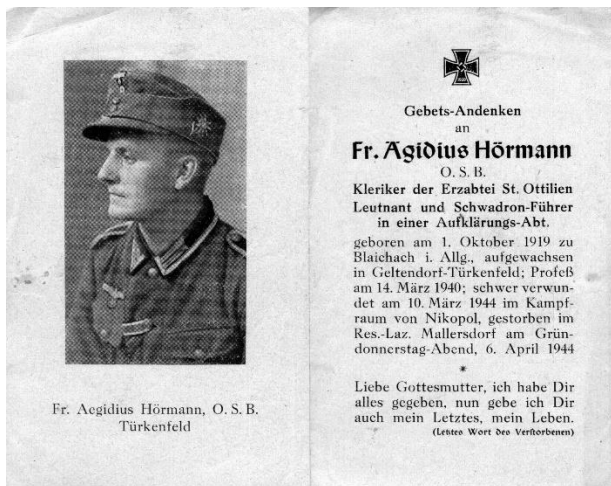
Fr. Aegidius Hörmann, O. S. B.
Türkenfeld

Gebets-Andenken
an
Fr. Agidius Hörmann
O. S. B.
Kleriker der Erzabtei St. Ottilien
Leutnant und Schwadron-Führer
in einer Aufklärungs-Abt.

geboren am 1. Oktober 1919 zu Blaichach i. Allg., aufgewachsen in Geltendorf-Türkenfeld; Profeß am 14. März 1940; schwer verwundet am 10. März 1944 im Kampfraum von Nikopol, gestorben im Res.-Laz. Mallersdorf am Gründonnerstag-Abend, 6. April 1944

*

Liebe Gottesmutter, ich habe Dir alles gegeben, nun gebe ich Dir auch mein Letztes, mein Leben.
(Letztes Wort des Verstorbenen)